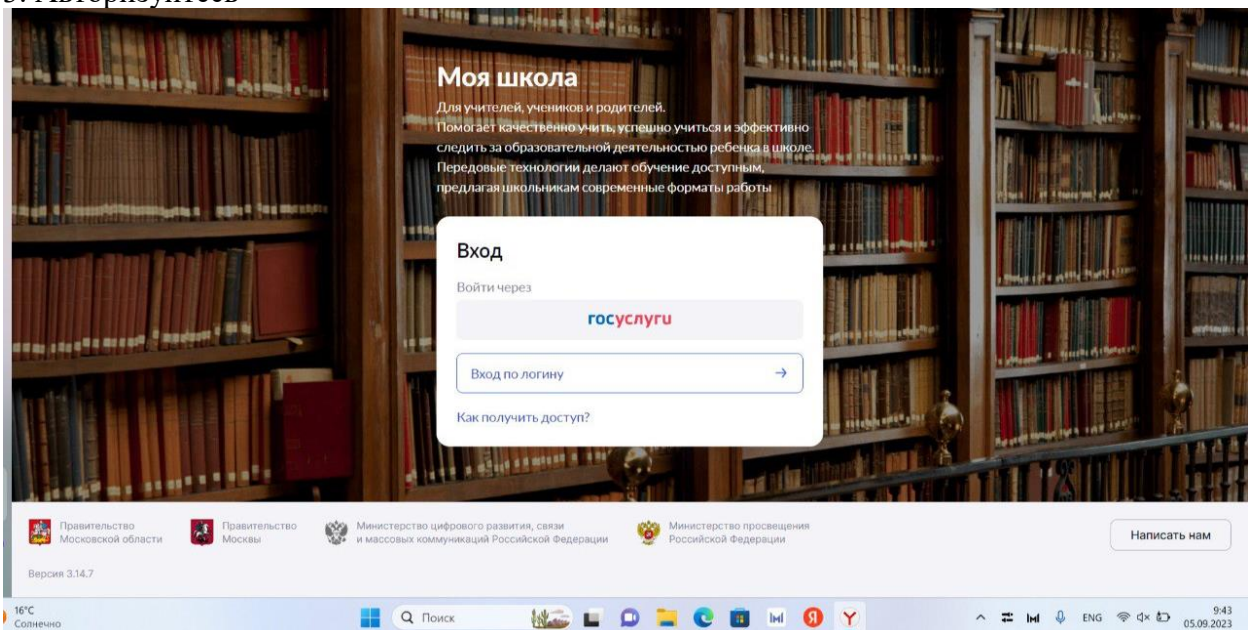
3. Авторизуйтесь

Моя школа

Для учителей, учеников и родителей.
Помогает качественно учить, успешно учиться и эффективно следить за образовательной деятельностью ребенка в школе. Передовые технологии делают обучение доступным, предлагая школьникам современные форматы работы

Вход

Войти через

госуслуги

Вход по логину →

Как получить доступ?

Правительство Московской области

Правительство Москвы

Министерство цифрового развития, связи и массовых коммуникаций Российской Федерации

Министерство просвещения Российской Федерации

Написать нам

Версия 3.14.7

16°C
Солнечно

Поиск

ENG

9:43
05.09.2023